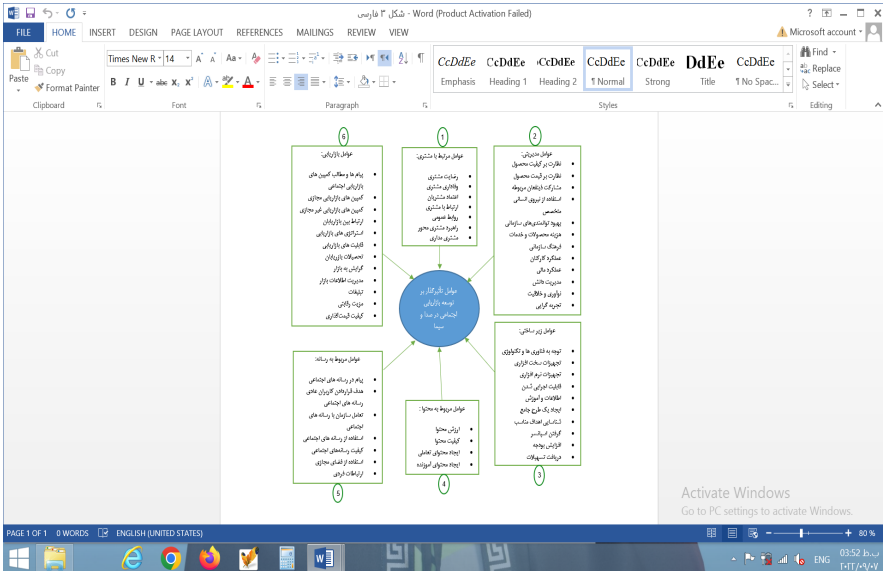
شکل ۳ فارسی - Word (Product Activation Failed)

FILE HOME INSERT DESIGN PAGE LAYOUT REFERENCES MAILINGS REVIEW VIEW

Microsoft account

Cut
Copy
Paste
Format Painter
Clipboard

Times New R 14
Font

Paragraph

CcDdEe Emphasis
CcDdEe Heading 1
CcDdEe Heading 2
CcDdEe ¶ Normal
CcDdEe Strong
DdEe Title
CcDdEe ¶ No Spac...
Styles

Find
Replace
Select
Editing

۶
عوامل بازاریابی:
پیام ها و مطالب کمپین های بازاریابی اجتماعی
کمپین های بازاریابی مجازی
کمپین های بازاریابی غیر مجازی
ارتباط بین بازاریابان
استراتژی های بازاریابی
قابلیت های بازاریابی
تحصیلات بازاریابان
گرایش به بازار
سیستم اطلاعات بازار
تبلیغات
مزیت رقابتی
کیفیت قیمت گذاری

۱
عوامل مرتبط با مشتری:
رضایت مشتری
وفاداری مشتری
اعتماد مشتریان
ارتباط با مشتری
روابط عمومی
راهبرد مشتری محور
مشتری مداری

۲
عوامل مدیریتی:
نظارت بر کیفیت محصول
نظارت بر قیمت محصول
مشارکت ذینفعان مربوطه
استفاده از نیروی انسانی متخصص
بهبود توانمندی های سازمانی
هزینه محصولات و خدمات
فرهنگ سازمانی
عملکرد کارکنان
عملکرد مالی
مدیریت دانش
نوآوری و خلاقیت
تجربه گرایی

عوامل تاثیرگذار بر توسعه بازاریابی اجتماعی در صدا و سیما

۵
عوامل مربوط به رسانه:
پیام در رسانه های اجتماعی
هدف قراردادن کاربران عادی رسانه های اجتماعی
تعامل سازمان با رسانه های اجتماعی
استفاده از رسانه های اجتماعی
کیفیت رسانه‌های اجتماعی
استفاده از فضای مجازی
ارتباطات فردی

۴
عوامل مربوط به محتوا:
ارزش محتوا
کیفیت محتوا
ایجاد محتوای تعاملی
ایجاد محتوای آموزنده

۳
عوامل زیر ساختی:
توجه به فناوری ها و تکنولوژی
تجهیزات سخت افزاری
تجهیزات نرم افزاری
قابلیت اجرایی شدن
اطلاعات و آموزش
ایجاد یک طرح جامع
شناسایی اهداف مناسب
گردآوری اسناد
افزایش بودجه
دریافت تسهیلات

Activate Windows
Go to PC settings to activate Windows.

PAGE 1 OF 1 0 WORDS ENGLISH (UNITED STATES)
80 %
ENG 03:52 ب.ظ ۲۰۲۲/۰۹/۰۷